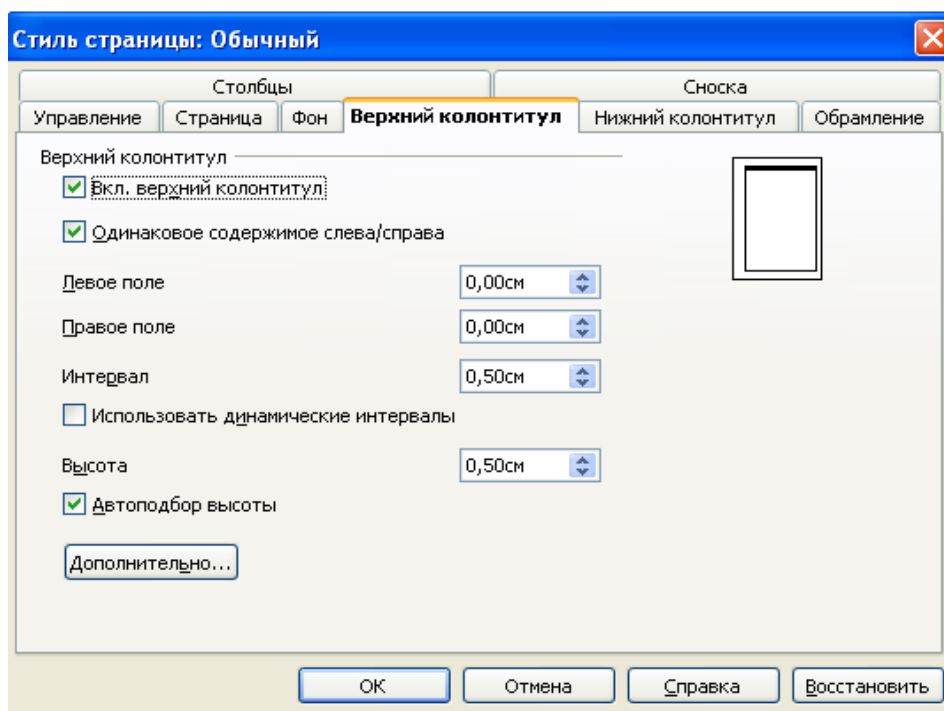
Стиль страницы: Обычный

Столбцы

Сноска

Управление

Страница

Фон

Верхний колонтитул

Нижний колонтитул

Обрамление

Верхний колонтитул

Вкл. верхний колонтитул

Одинаковое содержимое слева/справа

Левое поле 0,00см

Правое поле 0,00см

Интервал 0,50см

Использовать динамические интервалы

Высота 0,50см

Автоподбор высоты

Дополнительно...

OK

Отмена

Справка

Восстановить